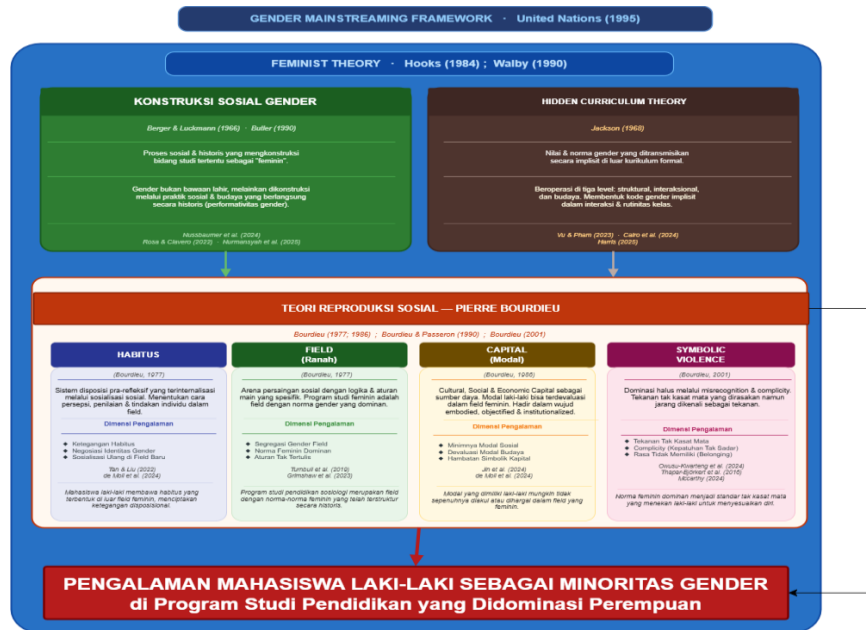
GENDER MAINSTREAMING FRAMEWORK · United Nations (1995)

FEMINIST THEORY · Hooks (1984) ; Walby (1990)

KONSTRUKSI SOSIAL GENDER

Berger & Luckmann (1966) · Butler (1990)

Proses sosial & historis yang mengkonstruksi bidang studi tertentu sebagai "feminin".

Gender bukan bawaan lahir, melainkan dikonstruksi melalui praktik sosial & budaya yang berlangsung secara historis (performativitas gender).

Nussbaumer et al. (2024)
Rosa & Clavero (2022) · Normansyah et al. (2025)

HIDDEN CURRICULUM THEORY

Jackson (1968)

Nilai & norma gender yang ditransmisikan secara implisit di luar kurikulum formal.

Beroperasi di tiga level: struktural, interaksional, dan budaya. Membentuk kode gender implisit dalam interaksi & rutinitas kelas.

Vu & Pham (2023) · Cairo et al. (2024)
Harris (2025)

TEORI REPRODUKSI SOSIAL — PIERRE BOURDIEU

Bourdieu (1977; 1986) ; Bourdieu & Passeron (1990) ; Bourdieu (2001)

HABITUS

(Bourdieu, 1977)

Sistem disposisi pra-refleksif yang terinternalisasi melalui sosialisasi sosial. Menentukan cara persepsi, penilaian & tindakan individu dalam field.

Dimensi Pengalaman

Ketegangan Habitus
Negosiasi Identitas Gender
Sosialisasi Ulang di Field Baru

Tah & Liu (2022)
de Mol et al. (2024)

Mahasiswa laki-laki membawa habitus yang terbentuk di luar field feminin, menciptakan ketegangan disposisional.

FIELD
(Ranah)

(Bourdieu, 1977)

Arena persaingan sosial dengan logika & aturan main yang spesifik. Program studi feminin adalah field dengan norma gender yang dominan.

Dimensi Pengalaman

Segregasi Gender Field
Norma Feminin Dominan
Aturan Tak Tertulis

Tumbull et al. (2019)
Grimshaw et al. (2023)

Program studi pendidikan sosiologi merupakan field dengan norma-norma feminin yang telah terstruktur secara historis.

CAPITAL
(Modal)

(Bourdieu, 1986)

Cultural, Social & Economic Capital sebagai sumber daya. Modal laki-laki bisa terdevaluasi dalam field feminin. Hadir dalam wujud embodied, objectified & institutionalized.

Dimensi Pengalaman

Minimnya Modal Sosial
Devaluasi Modal Budaya
Hambatan Simbolik Kapital

Jin et al. (2024)
de Mol et al. (2024)

Modal yang dimiliki laki-laki mungkin tidak sepenuhnya diakui atau dihargai dalam field yang feminin.

SYMBOLIC VIOLENCE

(Bourdieu, 2001)

Dominasi halus melalui misrecognition & complicity. Tekanan tak kasat mata yang dirasakan namun jarang dikenali sebagai tekanan.

Dimensi Pengalaman

Tekanan Tak Kasat Mata
Complicity (Kepatuhan Tak Sadar)
Rasa Tidak Memiliki (Belonging)

Owusu-Kwarteng et al. (2024)
Thapar-Björkert et al. (2016)
Mccarthy (2024)

Norma feminin dominan menjadi standar tak kasat mata yang menekan laki-laki untuk menyesuaikan diri.

PENGALAMAN MAHASISWA LAKI-LAKI SEBAGAI MINORITAS GENDER
di Program Studi Pendidikan yang Didominasi Perempuan